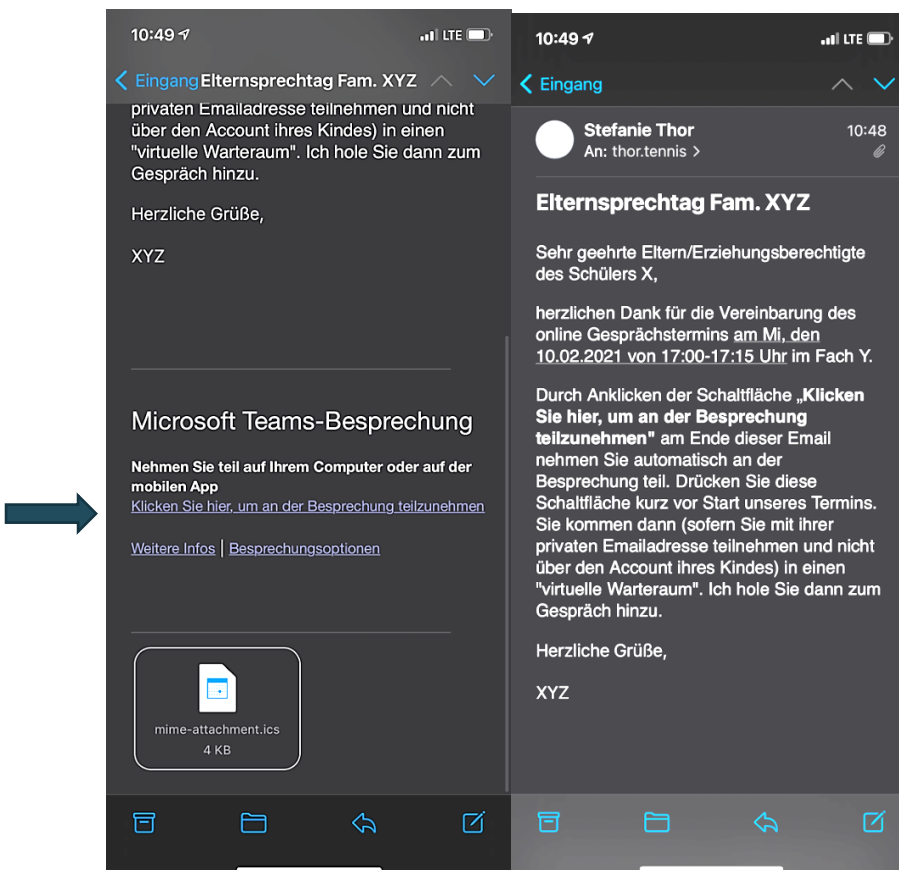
10:49 LTE

Eingang Elternsprechtag Fam. XYZ

privaten Emailadresse teilnehmen und nicht über den Account ihres Kindes) in einen "virtuelle Warteraum". Ich hole Sie dann zum Gespräch hinzu.

Herzliche Grüße,

XYZ

Microsoft Teams-Besprechung

**Nehmen Sie teil auf Ihrem Computer oder auf der mobilen App**
Klicken Sie hier, um an der Besprechung teilzunehmen

Weitere Infos | Besprechungsoptionen

mime-attachment.ics
4 KB

10:49 LTE

Eingang

Stefanie Thor
An: thor.tennis >
10:48

Elternsprechtag Fam. XYZ

Sehr geehrte Eltern/Erziehungsberechtigte des Schülers X,

herzlichen Dank für die Vereinbarung des online Gesprächstermins am Mi, den 10.02.2021 von 17:00-17:15 Uhr im Fach Y.

Durch Anklicken der Schaltfläche **„Klicken Sie hier, um an der Besprechung teilzunehmen"** am Ende dieser Email nehmen Sie automatisch an der Besprechung teil. Drücken Sie diese Schaltfläche kurz vor Start unseres Termins. Sie kommen dann (sofern Sie mit ihrer privaten Emailadresse teilnehmen und nicht über den Account ihres Kindes) in einen "virtuelle Warteraum". Ich hole Sie dann zum Gespräch hinzu.

Herzliche Grüße,

XYZ